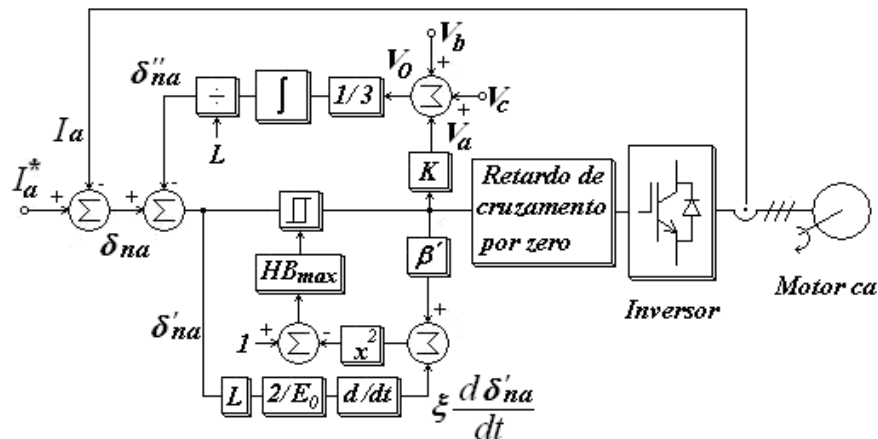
$V_b$
$V_0$
$\delta''_{na}$
$\div$
$\int$
$1/3$
$\Sigma$
$V_c$
$I_a$
$L$
$V_a$
$I_a^*$
$\Sigma$
$\Sigma$
$K$
Retardo de cruzamento por zero
$\delta_{na}$
$\beta'$
$HB_{max}$
Inversor
Motor ca
$\delta'_{na}$
$1$
$\Sigma$
$x^2$
$\Sigma$
$L$
$2/E_0$
$d/dt$
$\xi \frac{d\delta'_{na}}{dt}$